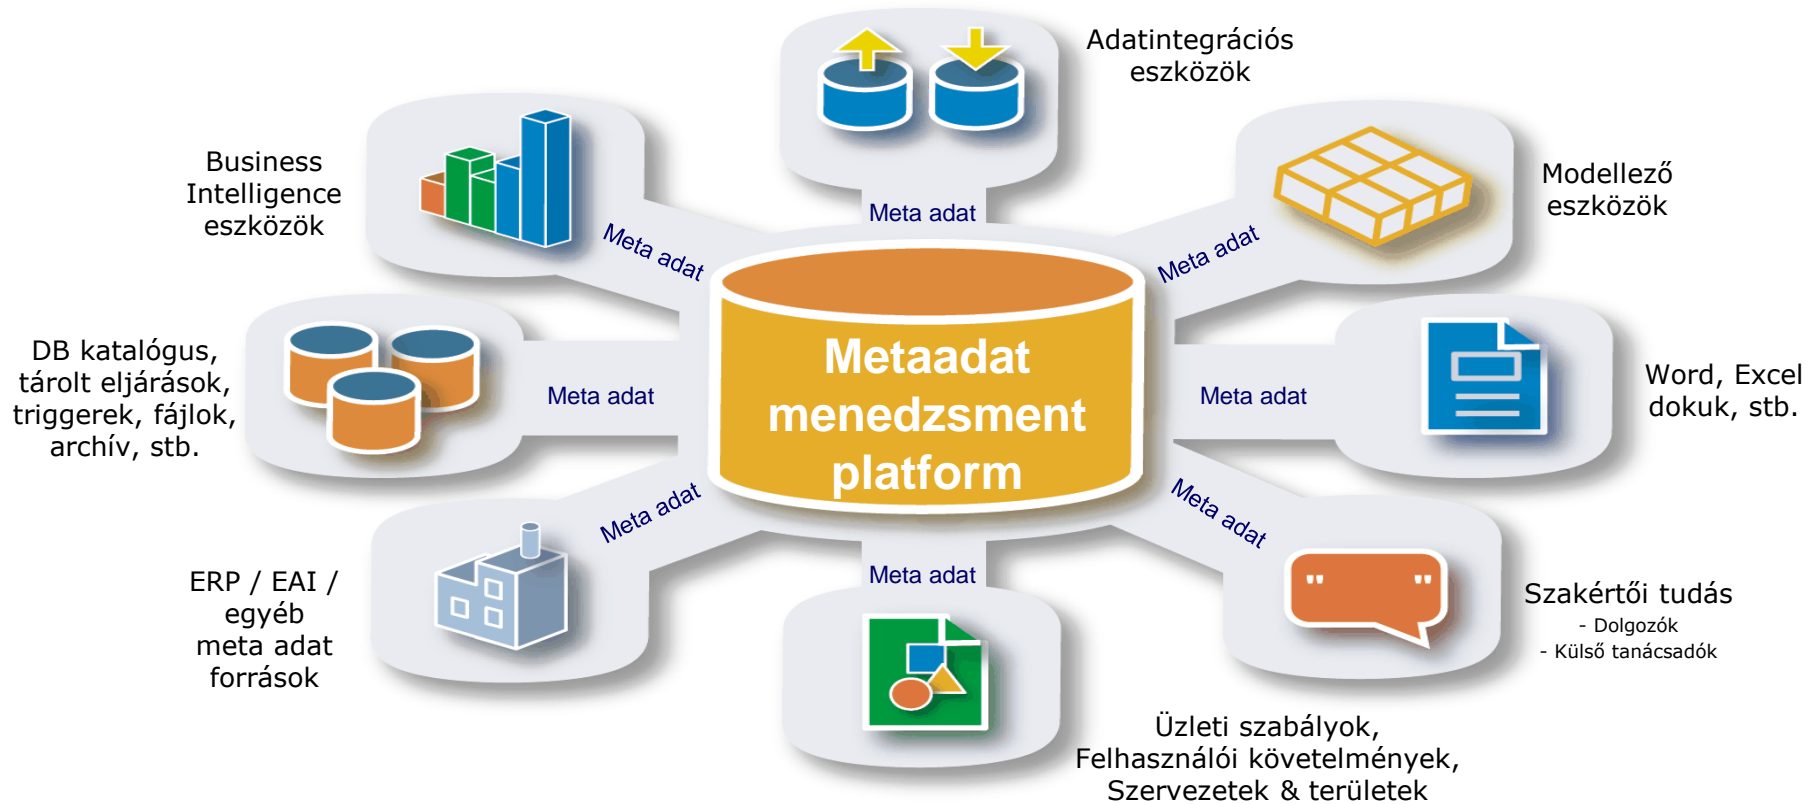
Adatintegrációs eszközök

Meta adat

Business Intelligence eszközök

Meta adat

Modellező eszközök

Meta adat

Metaadat menedzsment platform

DB katalógus, tárolt eljárások, triggerek, fájlok, archív, stb.

Meta adat

Meta adat

Word, Excel dokuk, stb.

Meta adat

Meta adat

ERP / EAI / egyéb meta adat források

Meta adat

Szakértői tudás
- Dolgozók
- Külső tanácsadók

Üzleti szabályok, Felhasználói követelmények, Szervezetek & területek